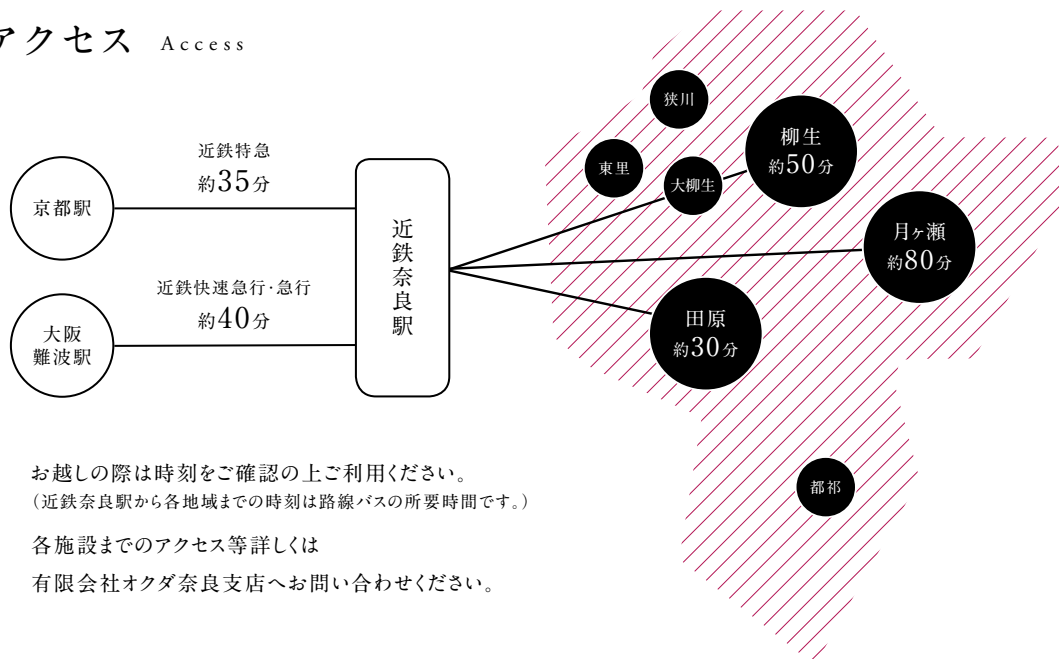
アクセス Access

京都駅

近鉄特急
約35分

大阪
難波駅

近鉄快速急行·急行
約40分

近鉄奈良駅

狭川

東里

大柳生

柳生
約50分

月ヶ瀬
約80分

田原
約30分

都祁

お越しの際は時刻をご確認の上ご利用ください。
(近鉄奈良駅から各地域までの時刻は路線バスの所要時間です。)

各施設までのアクセス等詳しくは
有限会社オクダ奈良支店へお問い合わせください。